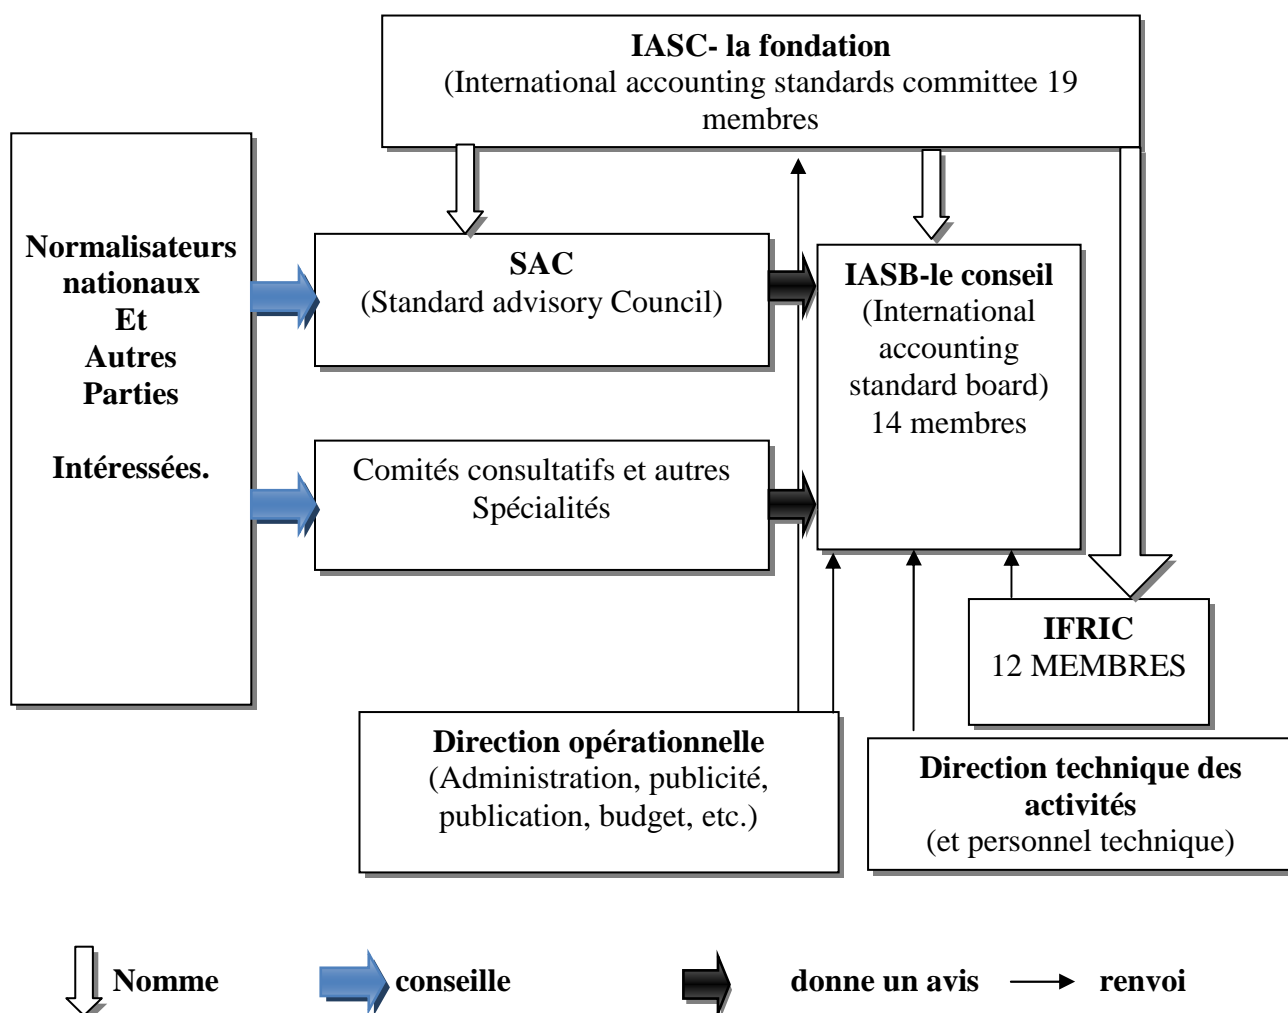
**IASC- la fondation**
(International accounting standards committee 19 membres

**Normalisateurs nationaux Et Autres Parties**

**Intéressées.**

**SAC**
(Standard advisory Council)

Comités consultatifs et autres Spécialités

**IASB-le conseil**
(International accounting standard board)
14 membres

**IFRIC**
12 MEMBRES

**Direction opérationnelle**
(Administration, publicité, publication, budget, etc.)

**Direction technique des activités**
(et personnel technique)

**Nomme** **conseille** **donne un avis** **renvoi**